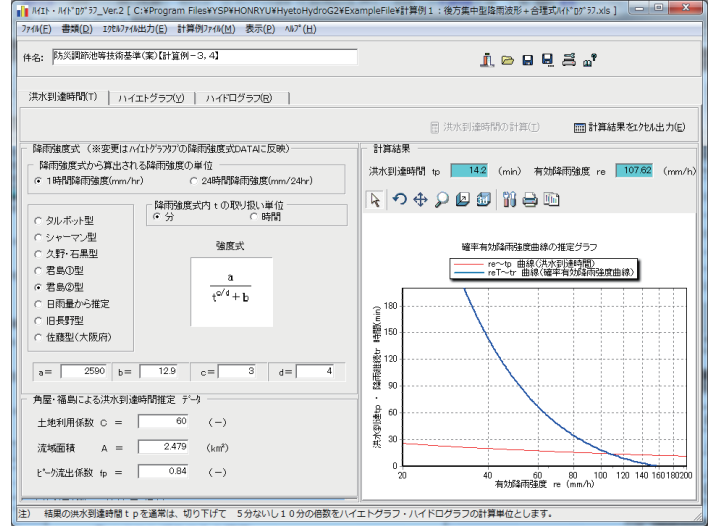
ﾊｲｴﾄ・ﾊｲﾄﾞﾛｸﾞﾗﾌ_Ver.2 [ C:¥Program Files¥YSP¥HONRYU¥HyetoHydroG2¥ExampleFile¥計算例１：後方集中型降雨波形＋合理式ﾊｲﾄﾞﾛｸﾞﾗﾌ.xls ]

ﾌｧｲﾙ(F) 書類(D) ｴｸｾﾙﾌｧｲﾙ出力(E) 計算例ﾌｧｲﾙ(M) 表示(P) ﾍﾙﾌﾟ(H)

件名: 防災調節池等技術基準(案)【計算例－３，４】

洪水到達時間(T) | ハイエトグラフ(Y) | ハイドログラフ(R)

洪水到達時間の計算(T)

計算結果をｴｸｾﾙ出力(E)

降雨強度式 （※変更はﾊｲｴﾄｸﾞﾗﾌﾀﾌﾞの降雨強度式DATAに反映）

降雨強度式から算出される降雨強度の単位

1時間降雨強度(mm/hr)

24時間降雨強度(mm/24hr)

降雨強度式内ｔの取り扱い単位

分

時間

タルボット型

シャーマン型

久野・石黒型

君島①型

君島②型

日雨量から推定

旧長野型

佐藤型(大阪府)

強度式

$\frac{a}{t^{c/d}+b}$

a= 2590 b= 12.9 c= 3 d= 4

角屋・福島による洪水到達時間推定 データ

土地利用係数 C = 60 （－）

流域面積 A = 2.479 (km²)

ﾋﾟｰｸ流出係数 fp = 0.84 （－）

計算結果

洪水到達時間 tp 14.2 (min) 有効降雨強度 re 107.62 (mm/h)

確率有効降雨強度曲線の推定グラフ

re~tp 曲線(洪水到達時間)

reT~tr 曲線(確率有効降雨強度曲線)

洪水到達時間tp ・ 降雨継続時間tr (min)

180
160
140
120
100
80
60
40
20
0

20 40 60 80 100 120 140 160180200

有効降雨強度 re (mm/h)

注) 結果の洪水到達時間ｔｐを通常は、切り下げて 5分ないし１０分の倍数をハイエトグラフ・ハイドログラフの計算単位とします。